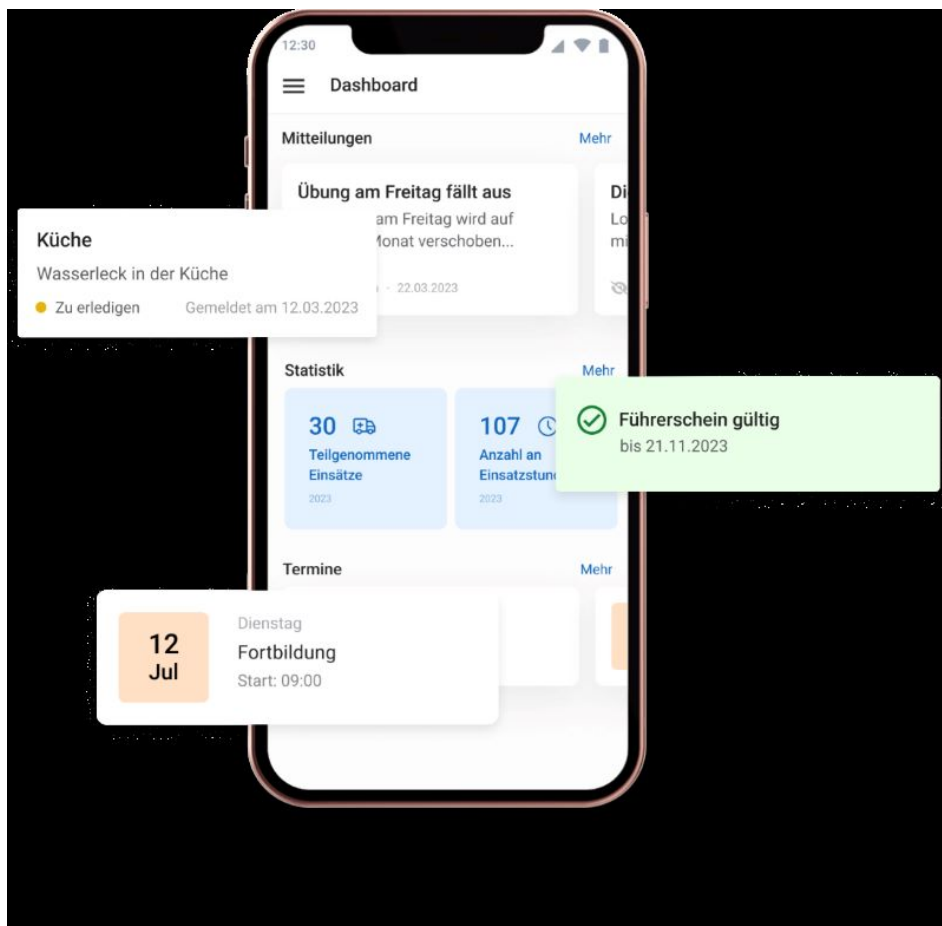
12:30

Dashboard

Mitteilungen

Mehr

Übung am Freitag fällt aus

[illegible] am Freitag wird auf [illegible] Monat verschoben...

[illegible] - 22.03.2023

Di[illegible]

Lo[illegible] mi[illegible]

Küche

Wasserleck in der Küche

Zu erledigen

Gemeldet am 12.03.2023

Statistik

Mehr

30

Teilgenommene Einsätze

2023

107

Anzahl an Einsatzstun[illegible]

2023

Führerschein gültig

bis 21.11.2023

Termine

Mehr

12 Jul

Dienstag

Fortbildung

Start: 09:00